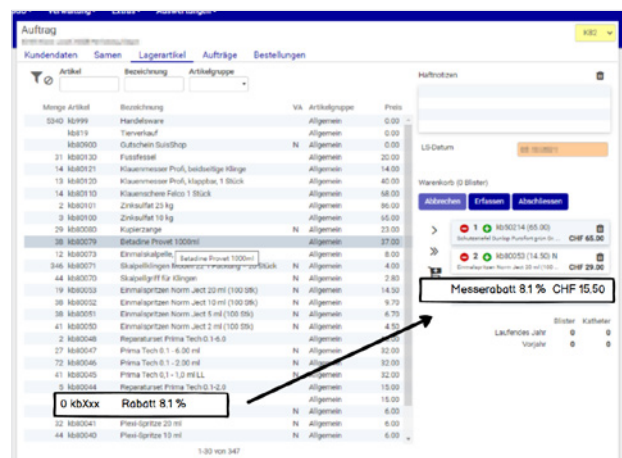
Auftrag

Kundendaten Samen Lagerartikel Aufträge Bestellungen

KB2

Artikel Bezeichnung Artikelgruppe

| Menge | Artikel | Bezeichnung | VA | Artikelgruppe | Preis |
|---|---|---|---|---|---|
| 5340 | kb999 | Handelsware | | Allgemein | 0.00 |
| | kb819 | Tierverkauf | | Allgemein | 0.00 |
| | kb0900 | Gutschein SuisShop | N | Allgemein | 0.00 |
| 31 | kb00130 | Fussfessel | | Allgemein | 20.00 |
| 14 | kb00121 | Klauenmesser Profi, beidseitige Klinge | | Allgemein | 14.00 |
| 13 | kb00120 | Klauenmesser Profi, klappbar, 1 Stück | | Allgemein | 40.00 |
| 14 | kb00110 | Klauenschere Felco 1 Stück | | Allgemein | 68.00 |
| 2 | kb00101 | Zinksulfat 25 kg | | Allgemein | 86.00 |
| 3 | kb00100 | Zinksulfat 10 kg | | Allgemein | 65.00 |
| 29 | kb00080 | Kupierzange | N | Allgemein | 23.00 |
| 38 | kb00079 | Betadine Provet 1000ml | | Allgemein | 37.00 |
| 12 | kb00073 | Einmalskalpelle | | Allgemein | 8.00 |
| 346 | kb00071 | Skalpellklingen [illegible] | | Allgemein | 0.45 |
| 44 | kb00070 | Skalpellgriff für Klingen | N | Allgemein | 2.90 |
| 19 | kb00053 | Einmalspritzen Norm Ject 20 ml (100 Stk) | N | Allgemein | 14.50 |
| 38 | kb00052 | Einmalspritzen Norm Ject 10 ml (100 Stk) | N | Allgemein | 9.70 |
| 38 | kb00051 | Einmalspritzen Norm Ject 5 ml (100 Stk) | N | Allgemein | 6.70 |
| 41 | kb00050 | Einmalspritzen Norm Ject 2 ml (100 Stk) | N | Allgemein | 4.50 |
| 2 | kb00048 | Reparaturset Prima Tech 0.1-6.0 | | Allgemein | 15.00 |
| 27 | kb00047 | Prima Tech 0.1 - 6.00 ml | N | Allgemein | 32.00 |
| 72 | kb00046 | Prima Tech 0.1 - 2.00 ml | N | Allgemein | 32.00 |
| 14 | kb00045 | Prima Tech 0,1 - 1,0 ml LL | N | Allgemein | 32.00 |
| 5 | kb00044 | Reparaturset Prima Tech 0.1-2.0 | | Allgemein | 15.00 |
| | | | | | 15.00 |
| | | | N | Allgemein | 6.00 |
| 32 | kb00041 | Plexi-Spritze 20 ml | N | Allgemein | 6.00 |
| 44 | kb00040 | Plexi-Spritze 10 ml | N | Allgemein | 6.00 |

Betadine Provet 1000ml

1-30 von 347

0 kbXxx Rabatt 8.1 %

Hofnotizen

LS-Datum

Warenkorb (0 Blister)

Abbrechen Erfassen Abschliessen

1 kb00214 (65.00) CHF 65.00

2 kb00053 (14.50) N CHF 29.00

Messerabatt 8.1 % CHF 15.50

Blister Katheter

Laufendes Jahr 0 0

Vorjahr 0 0